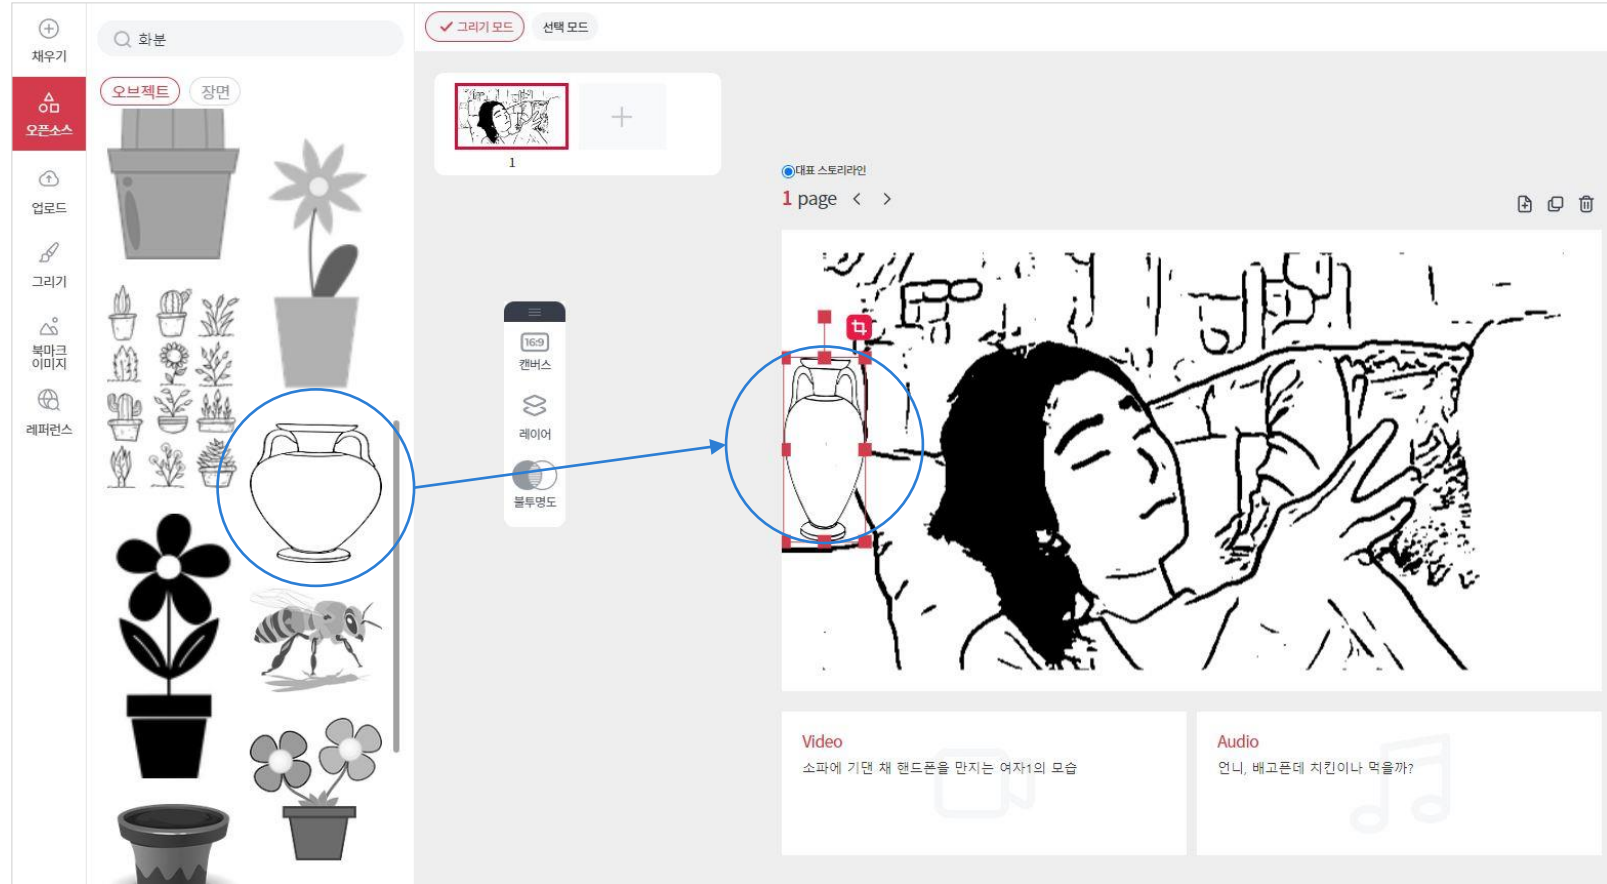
채우기

오픈소스

업로드

그리기

북마크 이미지

레퍼런스

화분

오브젝트 장면

그리기 모드 선택 모드

1

+

16:9 캔버스

레이어

불투명도

대표 스토리라인

1 page < >

Video
소파에 기댄 채 핸드폰을 만지는 여자1의 모습

Audio
언니, 배고픈데 치킨이나 먹을까?